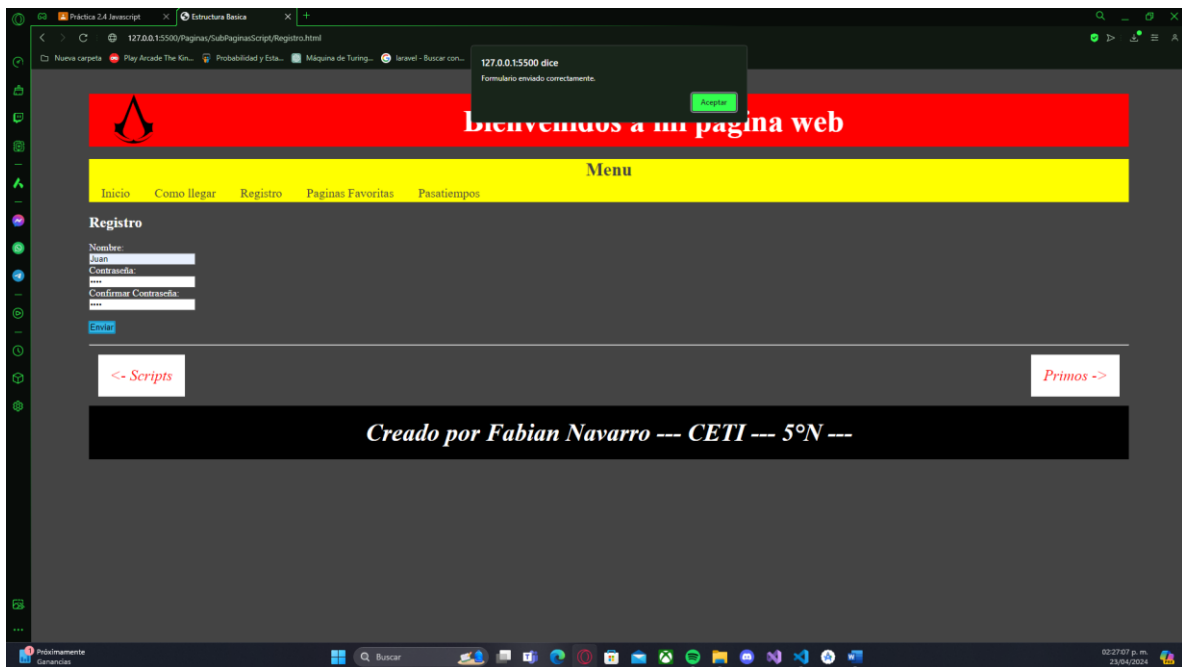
Práctica 2.4 Javascript
Estructura Basica
127.0.0.1:5500/Paginas/SubPaginasScript/Registro.html
Nueva carpeta Play Arcade The Kin... Probabilidad y Esta... Máquina de Turing... laravel - Buscar con...

127.0.0.1:5500 dice
Formulario enviado correctamente.
Aceptar

Bienvenidos a mi pagina web

Menu
Inicio Como llegar Registro Paginas Favoritas Pasatiempos

Registro

Nombre:
Juan
Contraseña:
••••
Confirmar Contraseña:
••••
Enviar

<- Scripts
Primos ->

Creado por Fabian Navarro --- CETI --- 5°N ---

Próximamente
Ganancias
Buscar
02:27:07 p. m.
23/04/2024